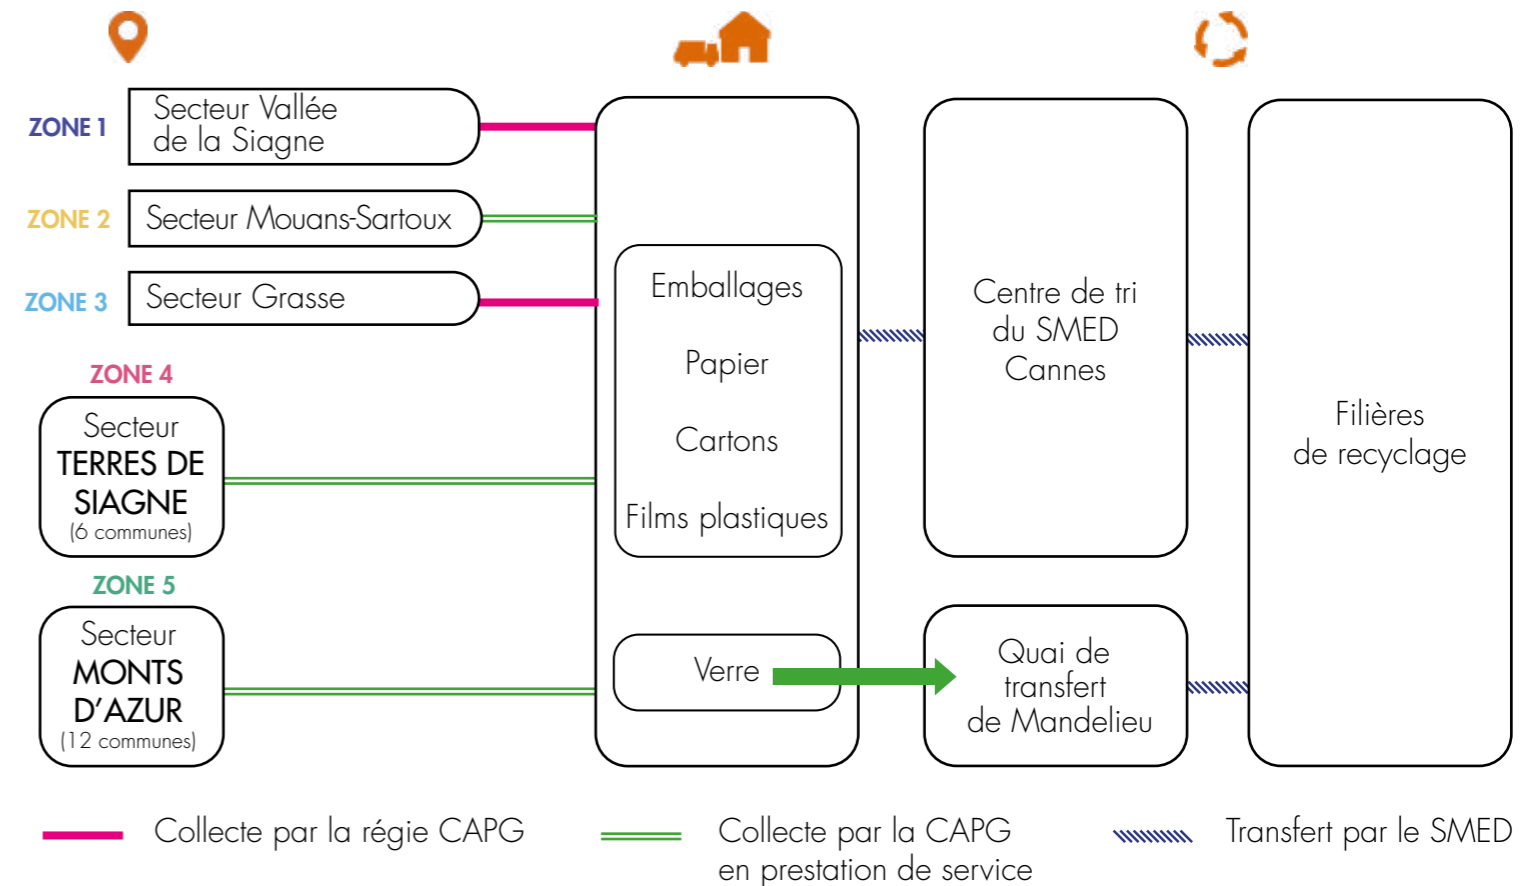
ZONE 1
Secteur Vallée de la Siagne

ZONE 2
Secteur Mouans-Sartoux

ZONE 3
Secteur Grasse

ZONE 4
Secteur TERRES DE SIAGNE (6 communes)

ZONE 5
Secteur MONTS D'AZUR (12 communes)

Emballages

Papier

Cartons

Films plastiques

Verre

Centre de tri du SMED Cannes

Quai de transfert de Mandelieu

Filières de recyclage

Collecte par la régie CAPG

Collecte par la CAPG en prestation de service

Transfert par le SMED